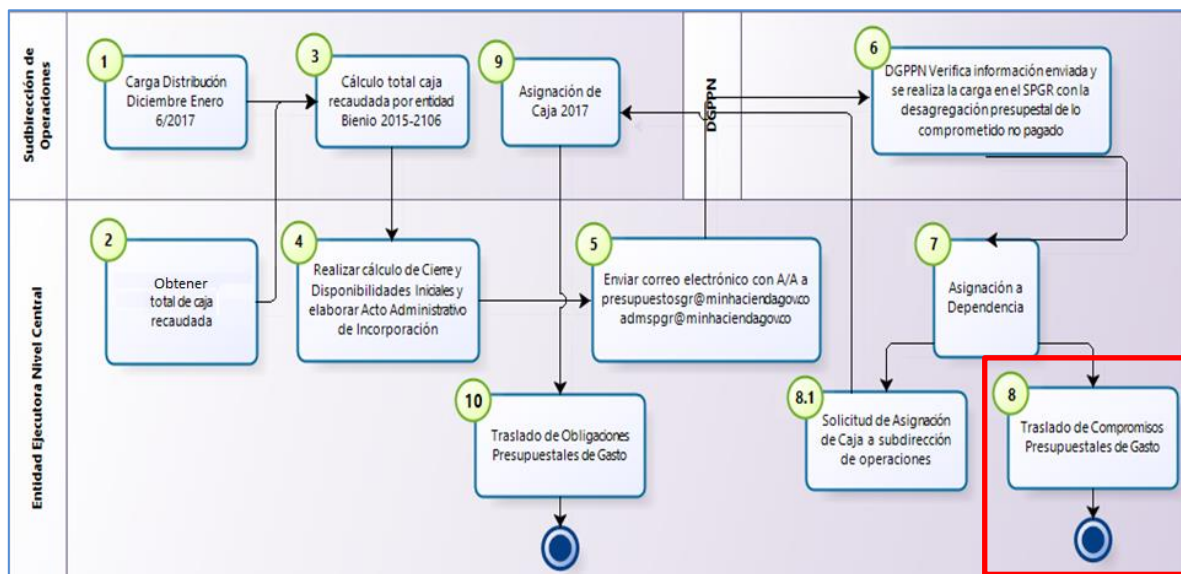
Sudbirección de Operaciones

DGPPN

Entidad Ejecutora Nivel Central

1
Carga Distribución Diciembre Enero 6/2017

3
Cálculo total caja recaudada por entidad Bienio 2015-2106

9
Asignación de Caja 2017

6
DGPPN Verifica información enviada y se realiza la carga en el SPGR con la desagregación presupestal de lo comprometido no pagado

2
Obtener total de caja recaudada

4
Realizar cálculo de Cierre y Disponibilidades Iniciales y elaborar Acto Administrativo de Incorporación

5
Enviar correo electrónico con A/A a presupuestosgr@minhaciendagov.co admspgr@minhaciendagov.co

7
Asignación a Dependencia

10
Traslado de Obligaciones Presupuestales de Gasto

8.1
Solicitud de Asignación de Caja a subdirección de operaciones

8
Traslado de Compromisos Presupuestales de Gasto